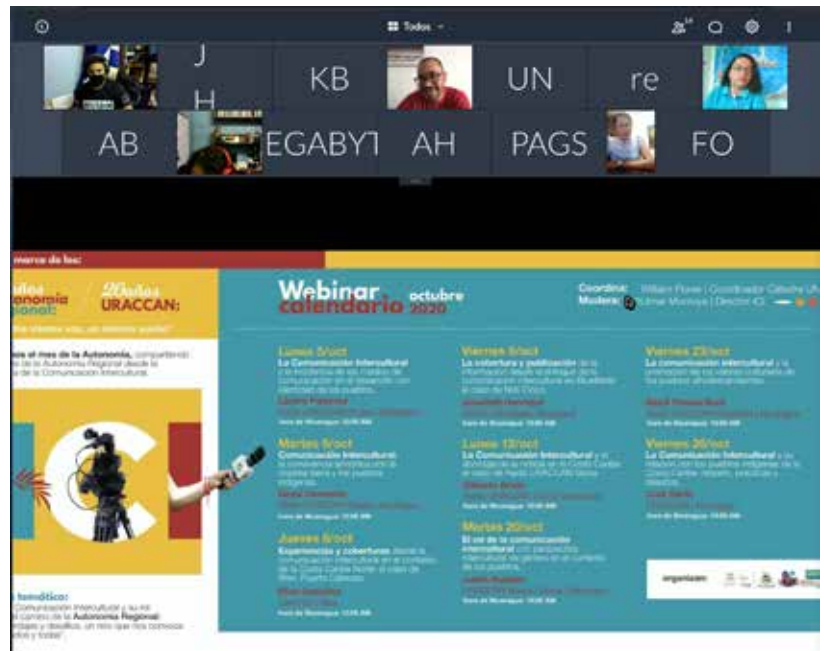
Todos

J H

KB

UN

re

AB

EGABYT

AH

PAGS

FO

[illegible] marco de los:

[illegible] 20 años URACCAN:

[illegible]

Webinar calendario octubre 2020

Coordina: William Flores | Coordinador Cátedra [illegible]
Modera: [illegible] Montoya | Director ICI

Lunes 5/oct
La Comunicación Intercultural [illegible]

Martes 6/oct
Comunicación Intercultural: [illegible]

Jueves 8/oct
Experiencias y coberturas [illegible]

Viernes 9/oct
La cobertura y publicación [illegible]

Lunes 12/oct
La Comunicación Intercultural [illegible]

Martes 20/oct
El rol de la comunicación intercultural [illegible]

Viernes 23/oct
La comunicación intercultural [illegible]

Viernes 26/oct
La Comunicación Intercultural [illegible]

organizan:

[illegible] el mes de la Autonomía, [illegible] de la Comunicación Intercultural.

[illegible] temático:
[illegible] Comunicación Intercultural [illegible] Autonomía Regional: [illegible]